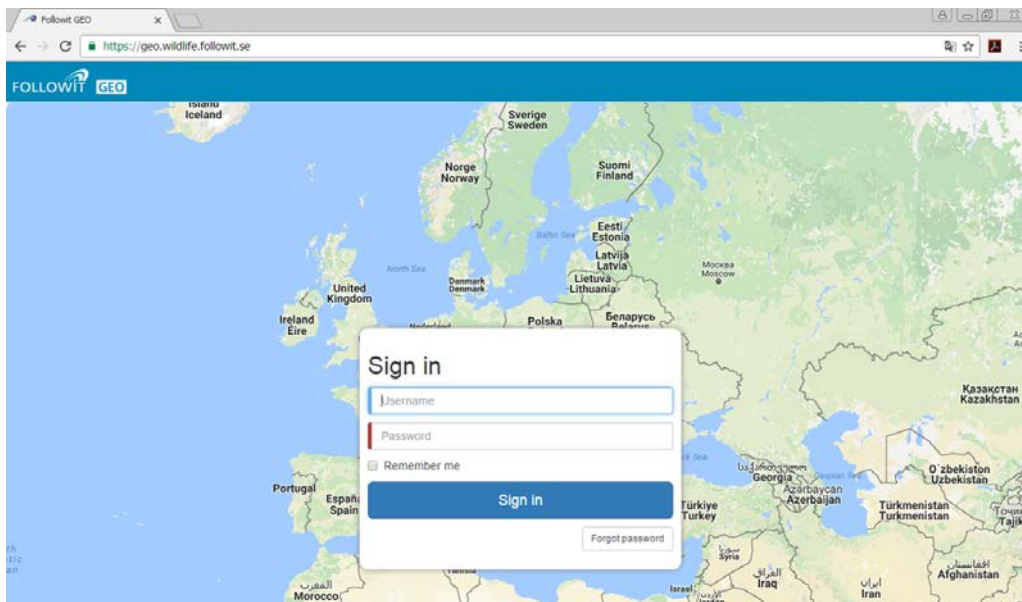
Followit GEO ×

https://geo.wildlife.followit.se

FOLLOWIT GEO

Ísland Iceland

Sverige Sweden

Norge Norway

Suomi Finland

Baltic Sea

Eesti Estonia

Latvija Latvia

Москва Moscow

North Sea

Danmark Denmark

Lietuva Lithuania

United Kingdom

Ireland Éire

Polska

Беларусь Belarus

Sign in

Username

Password

Remember me

Sign in

Forgot password

Қазақстан Kazakhstan

საქართველო Georgia

Azərbaycan Azerbaijan

O'zbekiston Uzbekistan

Portugal

España Spain

Türkiye Turkey

Türkmenistan Turkmenistan

Тоҷикистон Tajik

سوريا Syria

العراق Iraq

ایران Iran

افغانستان Afghanistan

Israel

المغرب Morocco

Tunisia